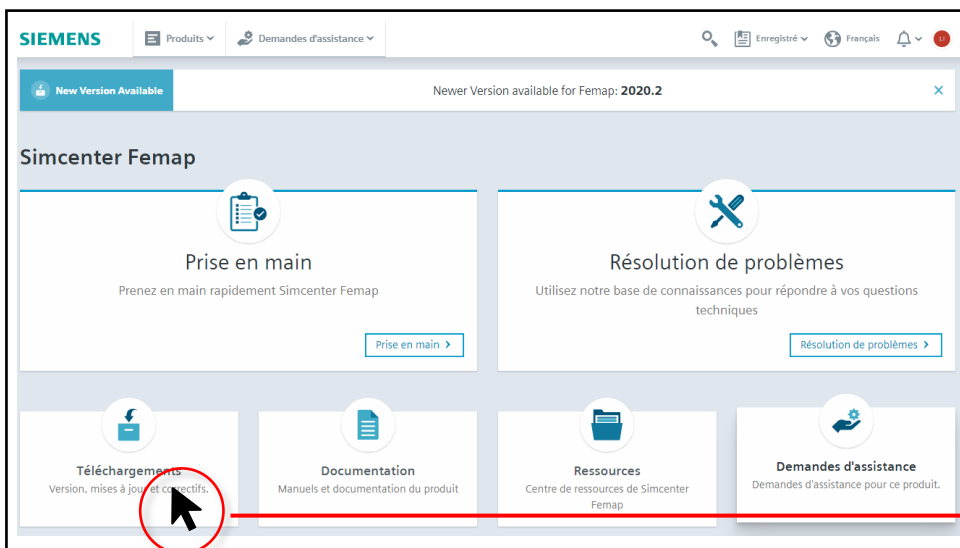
SIEMENS

Produits

Demandes d'assistance

Enregistré

Français

LI

New Version Available

Newer Version available for Femap: **2020.2**

×

Simcenter Femap

Prise en main

Prenez en main rapidement Simcenter Femap

Prise en main ›

Résolution de problèmes

Utilisez notre base de connaissances pour répondre à vos questions techniques

Résolution de problèmes ›

Téléchargements

Version, mises à jour et correctifs.

Documentation

Manuels et documentation du produit

Ressources

Centre de ressources de Simcenter Femap

Demandes d'assistance

Demandes d'assistance pour ce produit.